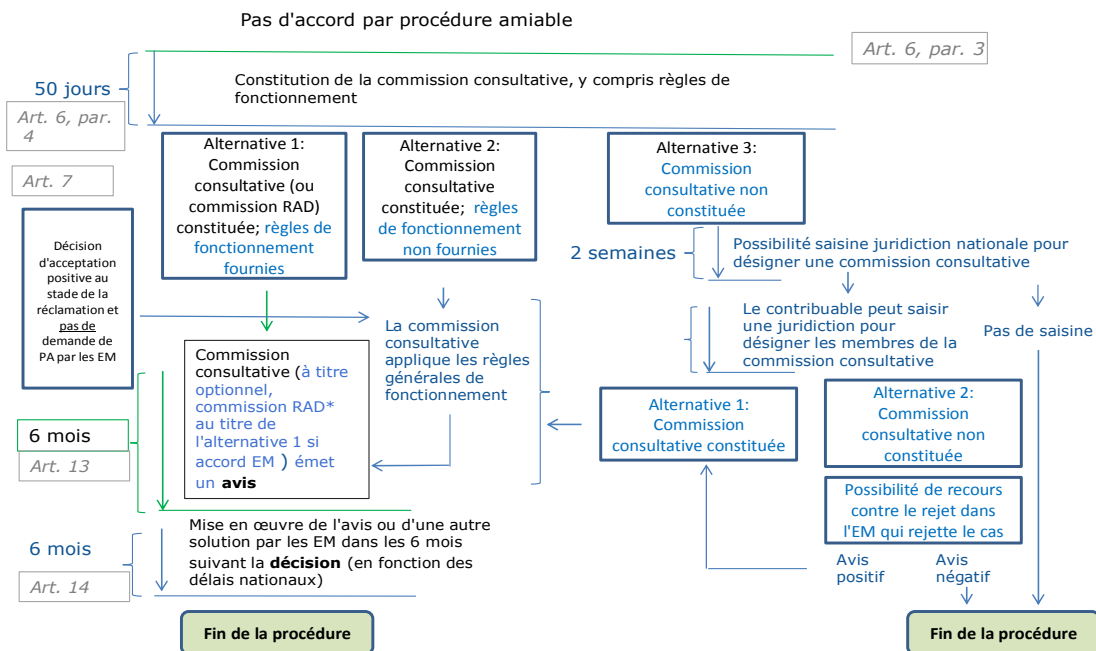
Pas d'accord par procédure amiable

Art. 6, par. 3

50 jours

Art. 6, par. 4

Constitution de la commission consultative, y compris règles de fonctionnement

Art. 7

Alternative 1: Commission consultative (ou commission RAD) constituée; règles de fonctionnement fournies

Alternative 2: Commission consultative constituée; règles de fonctionnement non fournies

Alternative 3: Commission consultative non constituée

Décision d'acceptation positive au stade de la réclamation et pas de demande de PA par les EM

2 semaines

Possibilité saisine juridiction nationale pour désigner une commission consultative

La commission consultative applique les règles générales de fonctionnement

Le contribuable peut saisir une juridiction pour désigner les membres de la commission consultative

Pas de saisine

Commission consultative (à titre optionnel, commission RAD* au titre de l'alternative 1 si accord EM ) émet un **avis**

6 mois

Art. 13

Alternative 1: Commission consultative constituée

Alternative 2: Commission consultative non constituée

Possibilité de recours contre le rejet dans l'EM qui rejette le cas

Mise en œuvre de l'avis ou d'une autre solution par les EM dans les 6 mois suivant la **décision** (en fonction des délais nationaux)

6 mois

Art. 14

Avis positif

Avis négatif

Fin de la procédure

Fin de la procédure